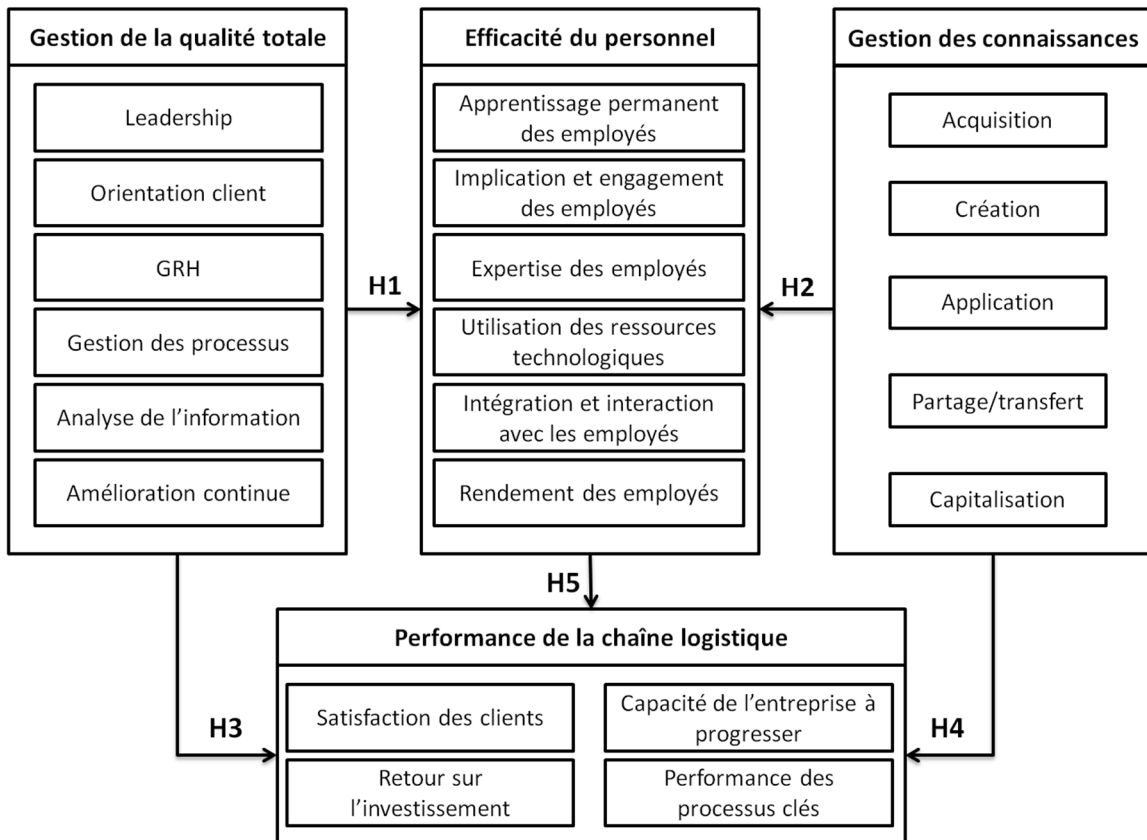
Gestion de la qualité totale

Leadership

Orientation client

GRH

Gestion des processus

Analyse de l'information

Amélioration continue

Efficacité du personnel

Apprentissage permanent des employés

Implication et engagement des employés

Expertise des employés

Utilisation des ressources technologiques

Intégration et interaction avec les employés

Rendement des employés

Gestion des connaissances

Acquisition

Création

Application

Partage/transfert

Capitalisation

H1

H2

H5

Performance de la chaîne logistique

Satisfaction des clients

Capacité de l'entreprise à progresser

Retour sur l'investissement

Performance des processus clés

H3

H4